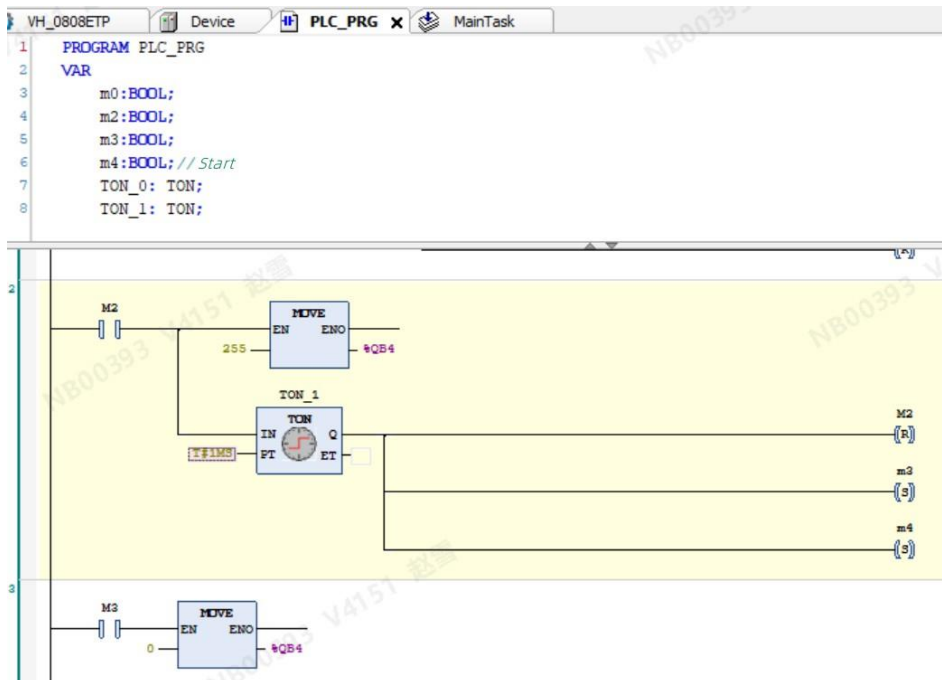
VH_0808ETP Device PLC_PRG × MainTask

1 PROGRAM PLC_PRG
2 VAR
3 m0:BOOL;
4 m2:BOOL;
5 m3:BOOL;
6 m4:BOOL; // Start
7 TON_0: TON;
8 TON_1: TON;

NB00393 V4151 赵雪

2
M2
MOVE
EN ENO
255 %QB4
TON_1
TON
IN Q
T#1MS PT ET
M2
R
m3
S
m4
S

3
M3
MOVE
EN ENO
0 %QB4